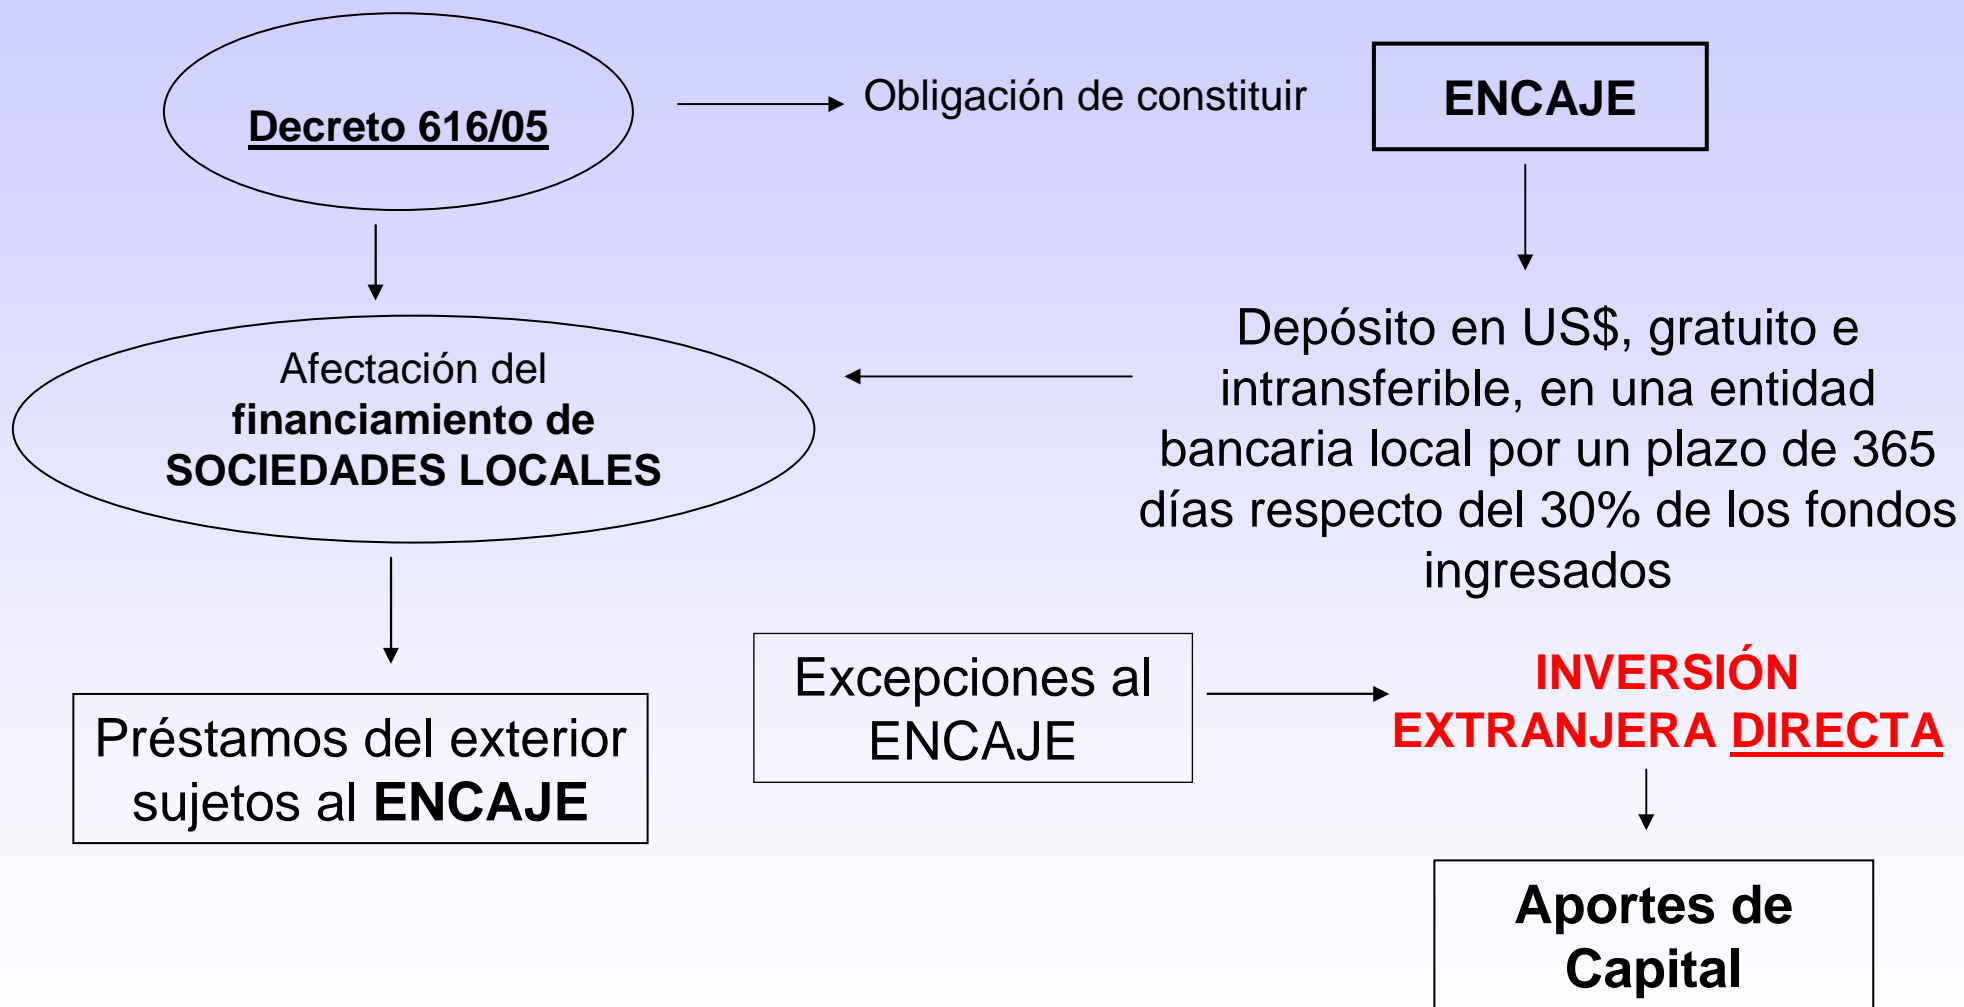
Decreto 616/05

Obligación de constituir

ENCAJE

Depósito en US$, gratuito e intransferible, en una entidad bancaria local por un plazo de 365 días respecto del 30% de los fondos ingresados

Afectación del financiamiento de SOCIEDADES LOCALES

Préstamos del exterior sujetos al ENCAJE

Excepciones al ENCAJE

INVERSIÓN EXTRANJERA DIRECTA

Aportes de Capital